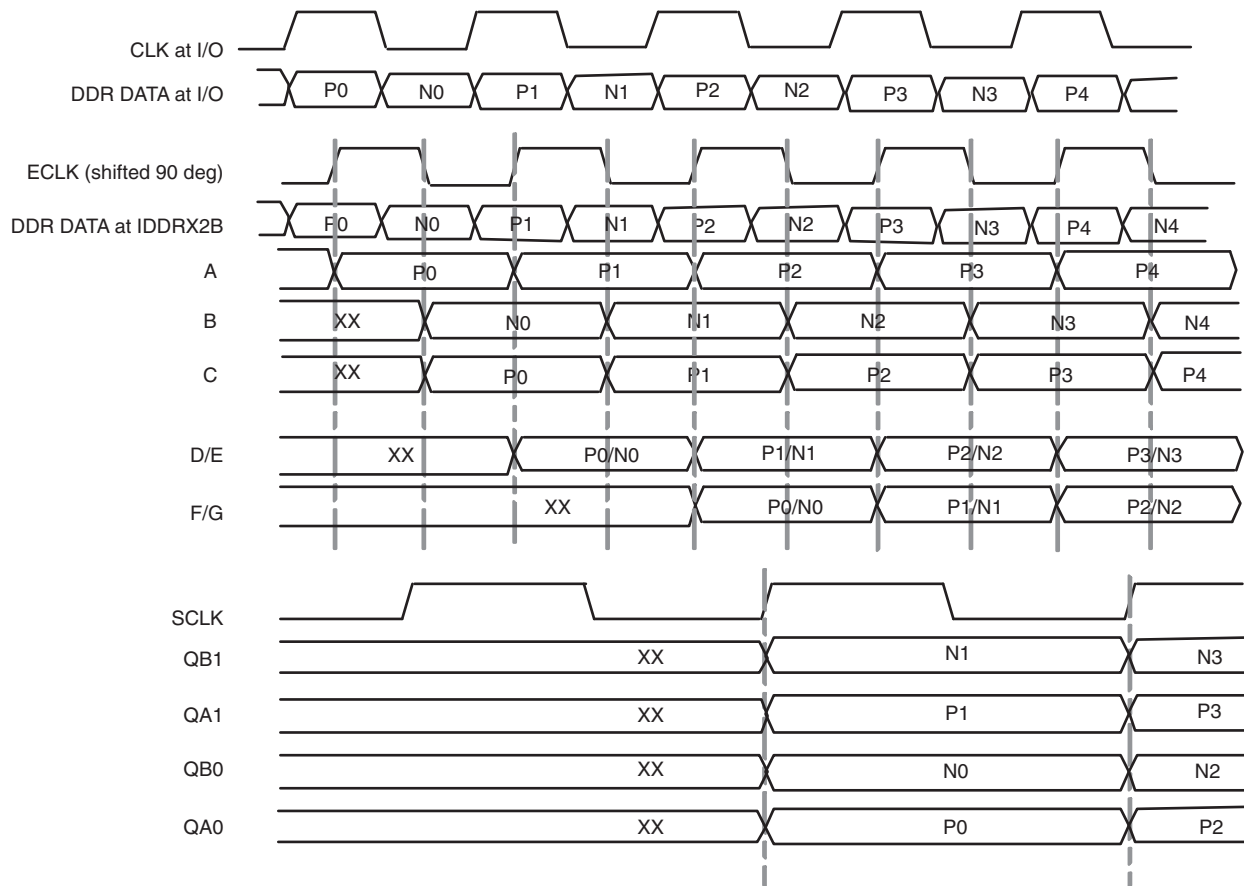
CLK at I/O
DDR DATA at I/O
P0 N0 P1 N1 P2 N2 P3 N3 P4

ECLK (shifted 90 deg)

DDR DATA at IDDRX2B
P0 N0 P1 N1 P2 N2 P3 N3 P4 N4

A
P0 P1 P2 P3 P4

B
XX N0 N1 N2 N3 N4

C
XX P0 P1 P2 P3 P4

D/E
XX P0/N0 P1/N1 P2/N2 P3/N3

F/G
XX P0/N0 P1/N1 P2/N2

SCLK

QB1
XX N1 N3

QA1
XX P1 P3

QB0
XX N0 N2

QA0
XX P0 P2